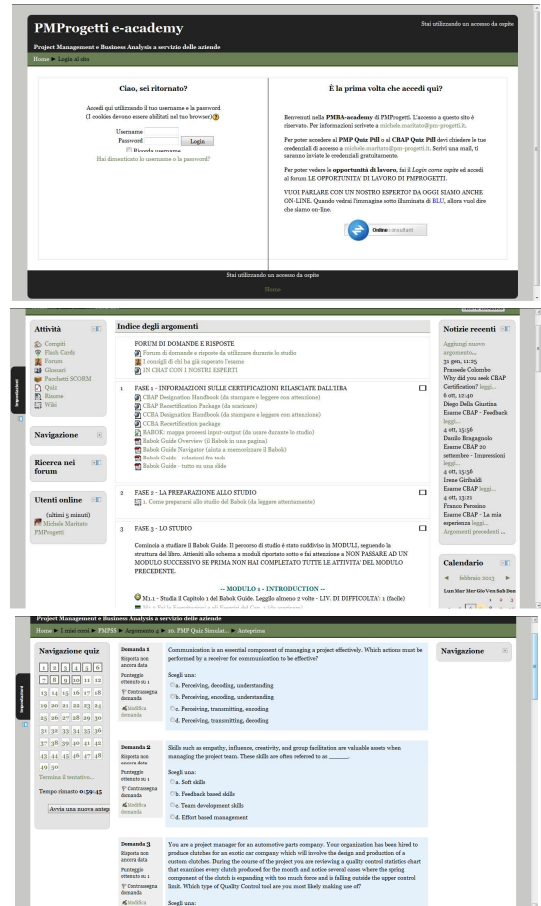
PMProgetti e-academy

Stai utilizzando un accesso da ospite

Project Management e Business Analysis a servizio delle aziende

Home ► Login al sito

Ciao, sei ritornato?

Accedi utilizzando il tuo username e la password (I cookies devono essere abilitati nel tuo browser)

Username
Password Login
Ricorda username
Hai dimenticato lo username o la password?

È la prima volta che accedi qui?

Benvenuti nella PMBA-academy di PMProgetti. L'accesso a questo sito è riservato. Per informazioni scrivete a michele.maritato@pm-progetti.it.

Per poter accedere al PMP Quiz Pill o al CBAP Quiz Pill devi chiedere le tue credenziali di accesso a michele.maritato@pm-progetti.it. Scrivi una mail, ti saranno inviate le credenziali gratuitamente.

Per poter vedere le opportunità di lavoro, fai il Login come ospite ed accedi al forum LE OPPORTUNITA' DI LAVORO DI PMPROGETTI.

VUOI PARLARE CON UN NOSTRO ESPERTO? DA OGGI SIAMO ANCHE ON-LINE. Quando vedrai l'immagine sotto illuminata di BLU, allora vuol dire che siamo on-line.

Online consulenti

Stai utilizzando un accesso da ospite

Home

Attività
Compiti
Flash Cards
Forum
Glossari
Pacchetti SCORM
Quiz
Risorse
Wiki

Navigazione

Ricerca nei forum

Utenti online
(ultimi 5 minuti)
Michele Maritato
PMProgetti

Indice degli argomenti

FORUM DI DOMANDE E RISPOSTE
Forum di domande e risposte da utilizzare durante lo studio
I consigli di chi ha già superato l'esame
IN CHAT CON I NOSTRI ESPERTI

1 FASE 1 - INFORMAZIONI SULLE CERTIFICAZIONI RILASCIATE DALL'IIBA
CBAP Designation Handbook (da stampare e leggere con attenzione)
CBAP Recertification Package (da stampare)
CCBA Designation Handbook (da stampare e leggere con attenzione)
CCBA Recertification package
BABOK: mappa processi input-output (da usare durante lo studio)
Babok Guide Overview (il Babok in una pagina)
Babok Guide Navigator (aiuta a memorizzare il Babok)
Babok Guide - soluzioni tra testi
Babok Guide - tutto su una slide

2 FASE 2 - LA PREPARAZIONE ALLO STUDIO
1. Come prepararsi allo studio del Babok (da leggere attentamente)

3 FASE 3 - LO STUDIO
Cominciate a studiare il Babok Guide. Il percorso di studio è stato suddiviso in MODULI, seguendo la struttura del libro. Attenzioni allo schema a moduli riportato sotto e fai attenzione a NON PASSARE AD UN MODULO SUCCESSIVO SE PRIMA NON HAI COMPLETATO TUTTE LE ATTIVITA' DEL MODULO PRECEDENTE.

--- MODULO 1 - INTRODUCTION ---
M1.1 - Studia il Capitolo 1 del Babok Guide. Leggilo almeno 2 volte - LIV. DI DIFFICOLTA': 1 (facile)
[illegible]

Notizie recenti
Aggiungi nuovo argomento...
31 gen, 11:25
Prassede Colombo
Why did you seek CBAP Certification? leggi...
6 ott, 12:40
Diego Della Giustina
Esame CBAP - Feedback leggi...
4 ott, 15:56
Danilo Bragagnolo
Esame CBAP 20 settembre - Impressioni leggi...
4 ott, 15:56
Irene Girlandi
Esame CBAP leggi...
4 ott, 13:21
Franco Perosino
Esame CBAP - La mia esperienza leggi...
Argomenti precedenti ...

Calendario
febbraio 2013
Lun Mar Mer Gio Ven Sab Dom

Project Management e Business Analysis a servizio delle aziende
Home ► I miei corsi ► PMP55 ► Argomento 2 ► 10. PMP Quiz Simulat... ► Anteprima

Navigazione quiz
1 2 3 4 5 6
7 8 9 10 11 12
13 14 15 16 17 18
19 20 21 22 23 24
25 26 27 28 29 30
31 32 33 34 35 36
37 38 39 40 41 42
43 44 45 46 47 48
49 50
Termina il tentativo...
Tempo rimasto 0:59:45
Avvia una nuova antep

Domanda 1
Risposta non ancora data
Punteggio ottenuto su 1
Contrassegna domanda
Modifica domanda

Communication is an essential component of managing a project effectively. Which actions must be performed by a receiver for communication to be effective?
Scegli una:
a. Perceiving, decoding, understanding
b. Perceiving, encoding, understanding
c. Perceiving, transmitting, encoding
d. Perceiving, transmitting, decoding

Domanda 2
Risposta non ancora data
Punteggio ottenuto su 1
Contrassegna domanda
Modifica domanda

Skills such as empathy, influence, creativity, and group facilitation are valuable assets when managing the project team. These skills are often referred to as ______.
Scegli una:
a. Soft skills
b. Feedback based skills
c. Team development skills
d. Effort based management

Domanda 3
Risposta non ancora data
Punteggio ottenuto su 1
Contrassegna domanda
Modifica domanda

You are a project manager for an automotive parts company. Your organization has been hired to produce clutches for an exotic car company which will involve the design and production of a custom clutches. During the course of the project you are reviewing a quality control statistics chart that examines every clutch produced for the month and notice several cases where the spring component of the clutch is expanding with too much force and is falling outside the upper control limit. Which type of Quality Control tool are you most likely making use of?
Scegli una:

Navigazione